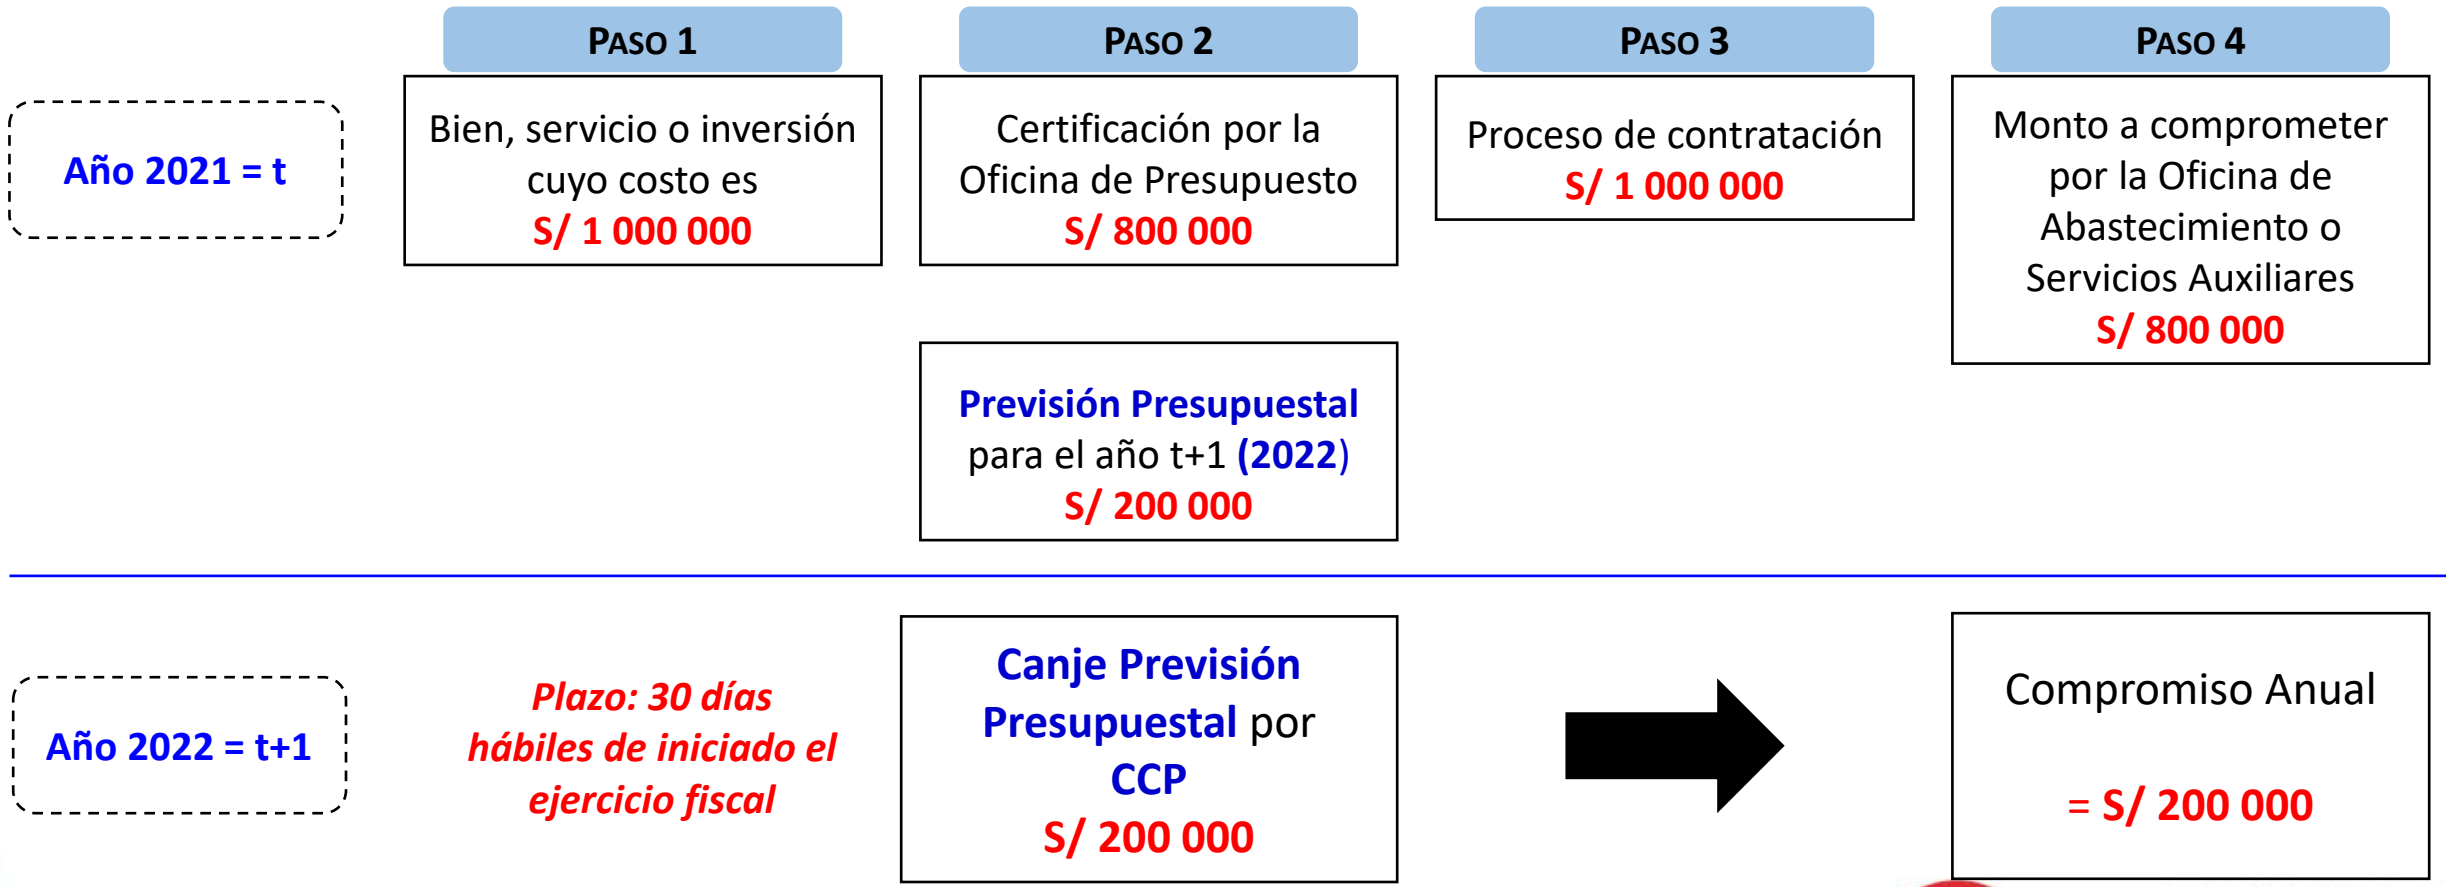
Año 2021 = t

PASO 1

Bien, servicio o inversión cuyo costo es
S/ 1 000 000

PASO 2

Certificación por la Oficina de Presupuesto
S/ 800 000

PASO 3

Proceso de contratación
S/ 1 000 000

PASO 4

Monto a comprometer por la Oficina de Abastecimiento o Servicios Auxiliares
S/ 800 000

Previsión Presupuestal para el año t+1 (2022)
S/ 200 000

Año 2022 = t+1

Plazo: 30 días hábiles de iniciado el ejercicio fiscal

Canje Previsión Presupuestal por CCP
S/ 200 000

Compromiso Anual

= S/ 200 000